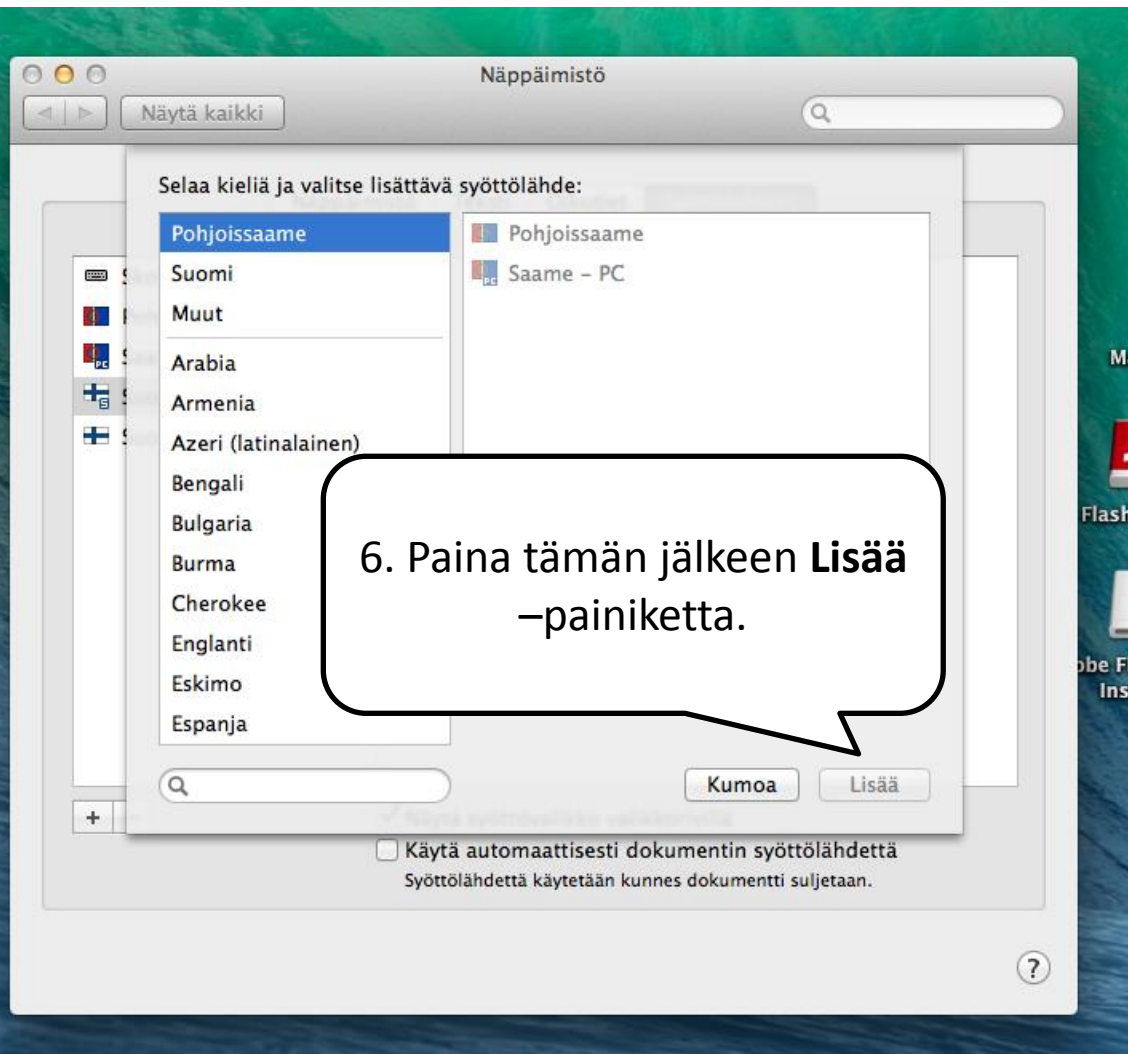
Näppäimistö

Näytä kaikki

Selaa kieliä ja valitse lisättävä syöttölähde:

Pohjoissaame
Suomi
Muut
Arabia
Armenia
Azeri (latinalainen)
Bengali
Bulgaria
Burma
Cherokee
Englanti
Eskimo
Espanja

Pohjoissaame
Saame – PC

6. Paina tämän jälkeen **Lisää** –painiketta.

Kumoa
Lisää

+

Käytä automaattisesti dokumentin syöttölähdettä
Syöttölähdettä käytetään kunnes dokumentti suljetaan.

?

M
Flash
be F
Ins